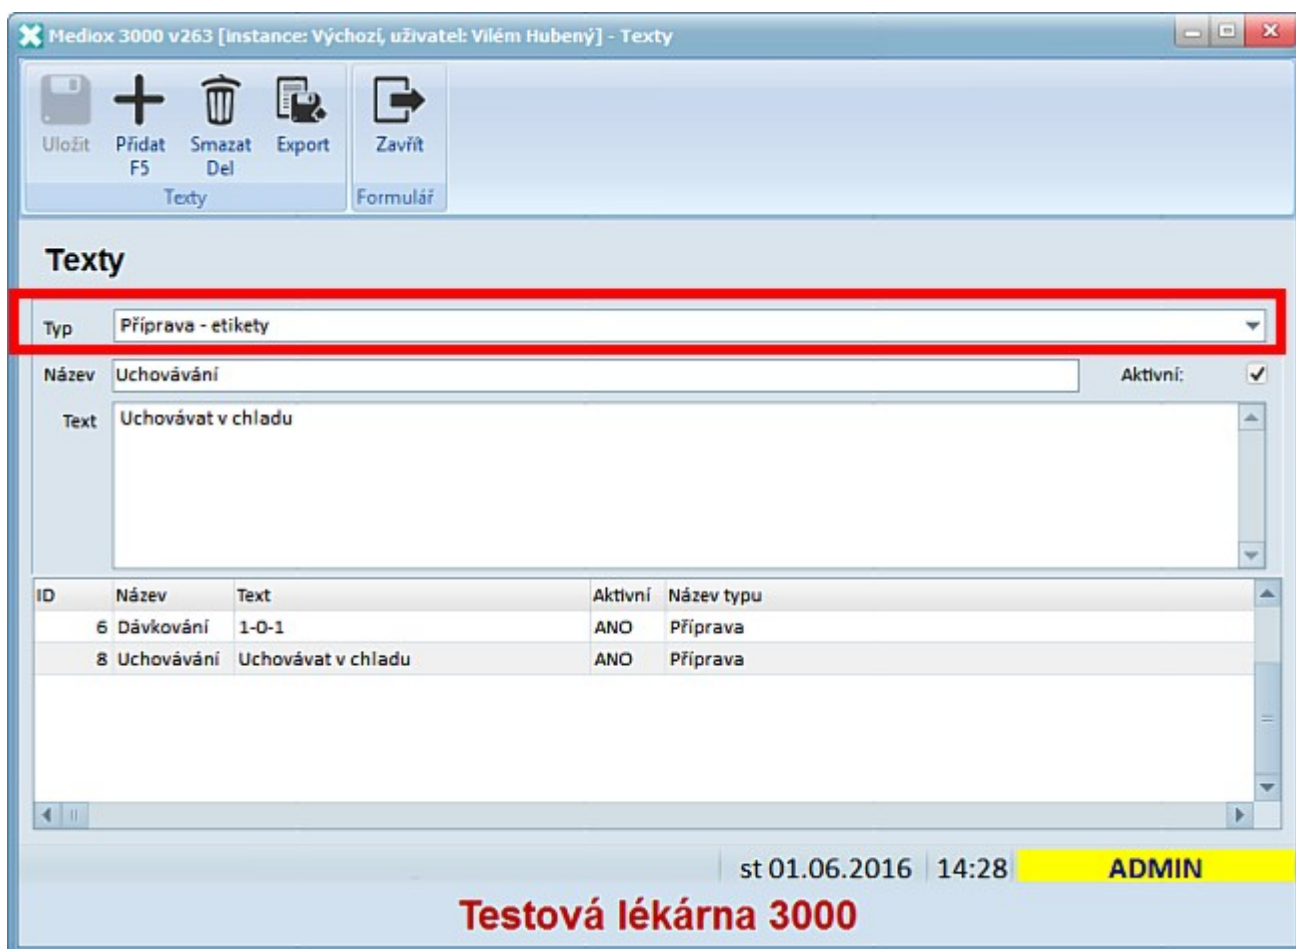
Mediox 3000 v263 [instance: Výchozí, uživatel: Vilém Hubený] - Texty

Uložit
Přidat F5
Smazat Del
Export
Texty
Zavřít
Formulář

Texty

Typ Příprava - etikety

Název Uchovávání
Aktivní: ✓

Text Uchovávat v chladu

| ID | Název | Text | Aktivní | Název typu |
|---|---|---|---|---|
| 6 | Dávkování | 1-0-1 | ANO | Příprava |
| 8 | Uchovávání | Uchovávat v chladu | ANO | Příprava |

st 01.06.2016 14:28 ADMIN

Testová lékárna 3000